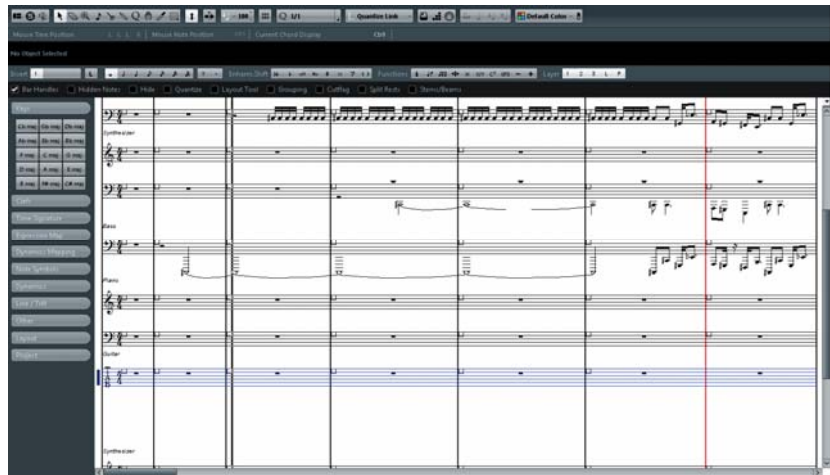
Quantize Link
Default Colors
Mouse Time Position
Mouse Note Position
Current Chord Display
No Object Selected
Enharm Shift
Functions
Layer
Bar Handles
Hidden Notes
Hide
Quantize
Layout Tool
Grouping
Cutflag
Split Rests
Stems/Beams
Keys
Cb maj
Gb maj
Db maj
Ab maj
Eb maj
Bb maj
F maj
C maj
G maj
D maj
A maj
E maj
B maj
F# maj
C# maj
Clefs
Time Signature
Expression Map
Dynamics Mapping
Note Symbols
Dynamics
Line / Trill
Other
Layout
Project
Synthesizer
Bass
Piano
Guitar
Synthesizer